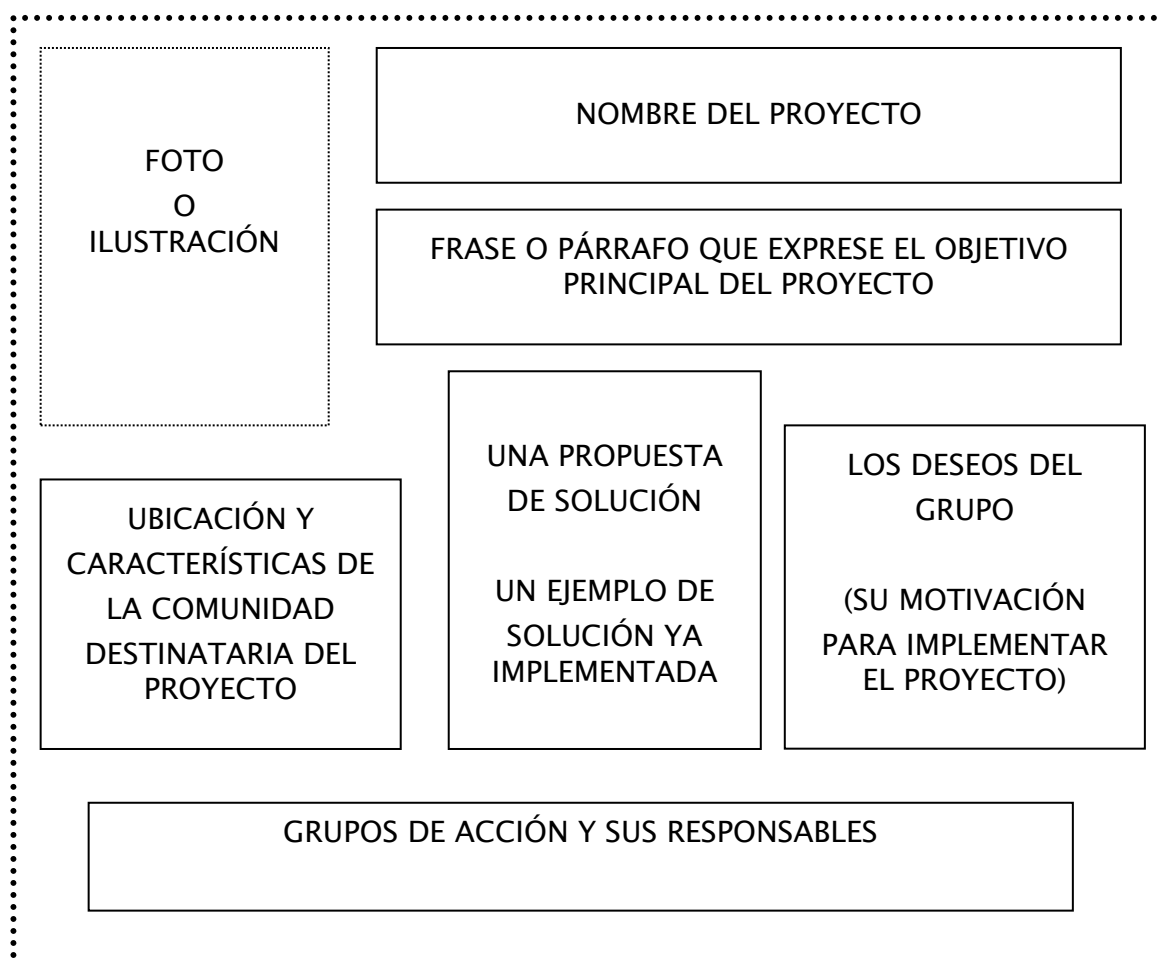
FOTO
O
ILUSTRACIÓN

NOMBRE DEL PROYECTO

FRASE O PÁRRAFO QUE EXPRESE EL OBJETIVO PRINCIPAL DEL PROYECTO

UBICACIÓN Y CARACTERÍSTICAS DE LA COMUNIDAD DESTINATARIA DEL PROYECTO

UNA PROPUESTA DE SOLUCIÓN

UN EJEMPLO DE SOLUCIÓN YA IMPLEMENTADA

LOS DESEOS DEL GRUPO

(SU MOTIVACIÓN PARA IMPLEMENTAR EL PROYECTO)

GRUPOS DE ACCIÓN Y SUS RESPONSABLES